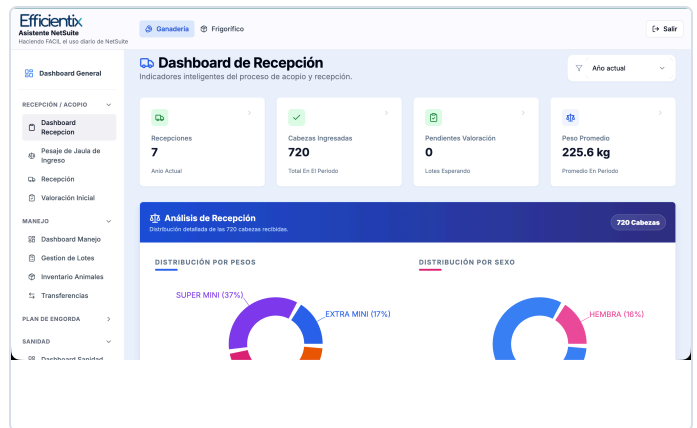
Efficientix
Asistente NetSuite
Haciendo FACIL el uso diario de NetSuite

Ganadería
Frigorífico

Salir

Dashboard General

RECEPCIÓN / ACOPIO
Dashboard Recepcion
Pesaje de Jaula de Ingreso
Recepción
Valoración Inicial

MANEJO
Dashboard Manejo
Gestion de Lotes
Inventario Animales
Transferencias

PLAN DE ENGORDA

SANIDAD
Dashboard Sanidad

Dashboard de Recepción
Indicadores inteligentes del proceso de acopio y recepción.

Año actual

Recepciones
7
Anio Actual

Cabezas Ingresadas
720
Total En El Periodo

Pendientes Valoración
0
Lotes Esperando

Peso Promedio
225.6 kg
Promedio En Periodo

Análisis de Recepción
Distribución detallada de las 720 cabezas recibidas.

720 Cabezas

DISTRIBUCIÓN POR PESOS

SUPER MINI (37%)
EXTRA MINI (17%)

DISTRIBUCIÓN POR SEXO

HEMBRA (16%)